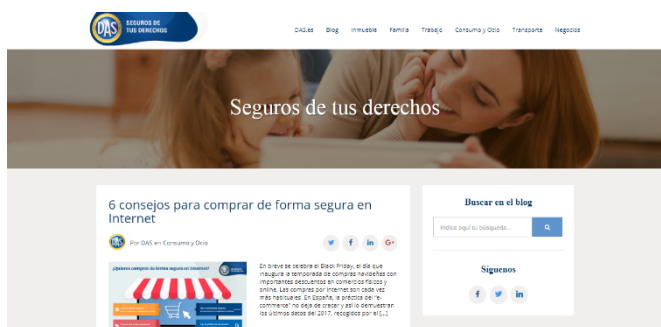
DAS SEGUROS DE TUS DERECHOS

DAS.es Blog Inmueble Familia Trabajo Consumo y Ocio Transporte Negocios

Seguros de tus derechos

6 consejos para comprar de forma segura en Internet

Por DAS en Consumo y Ocio

¿Quieres comprar de forma segura en Internet?

En breve se celebra el Black Friday, el día que inaugura la temporada de compras navideñas con importantes descuentos en comercios físicos y online. Las compras por Internet son cada vez más habituales. En España, la práctica del "e-commerce" no deja de crecer y así lo demuestran los últimos datos del 2017, recogidos por el [...]

Buscar en el blog

Indica aquí tu búsqueda...

Síguenos